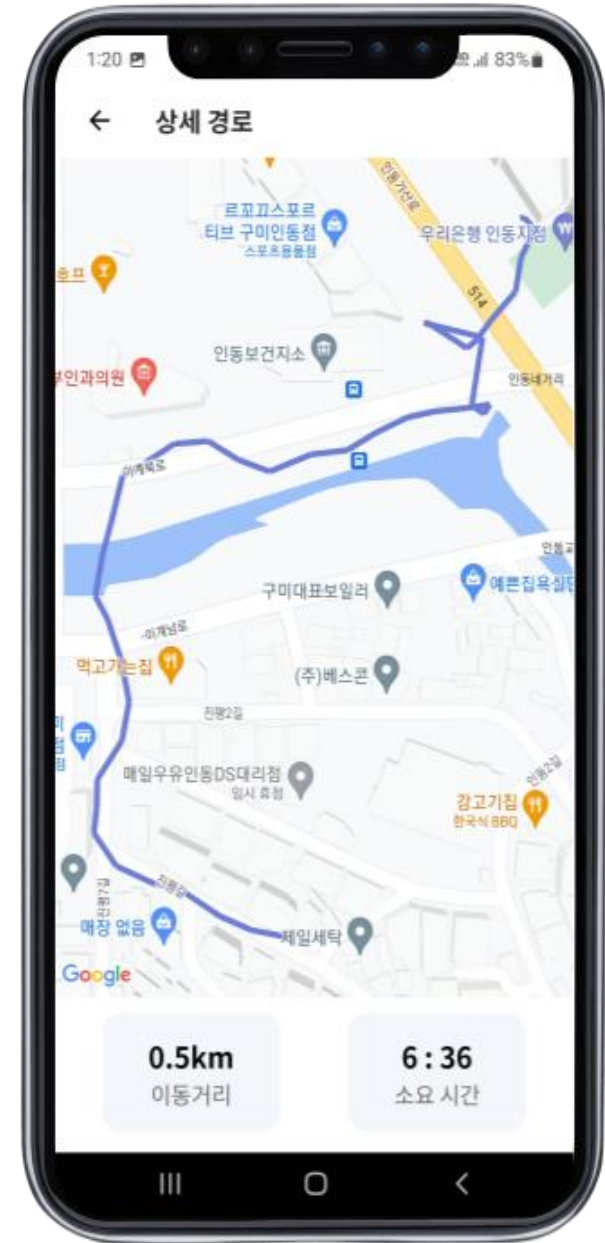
1:20 83%

← 상세 경로

르꼬끄스포르티브 구미인동점
스포츠용품점

우리은행 인동지점

인동가산로

514

솔프

인동보건지소

인동네거리

부인과의원

이계북로

인동교

구미대표보일러

예쁜집욕실

이계남로

먹고가는집

(주)베스콘

진평2길

매일우유인동DS대리점
임시 휴업

인동2길

강고기집
한국식 BBQ

진평길

매장 없음

제일세탁

Google

0.5km
이동거리

6 : 36
소요 시간